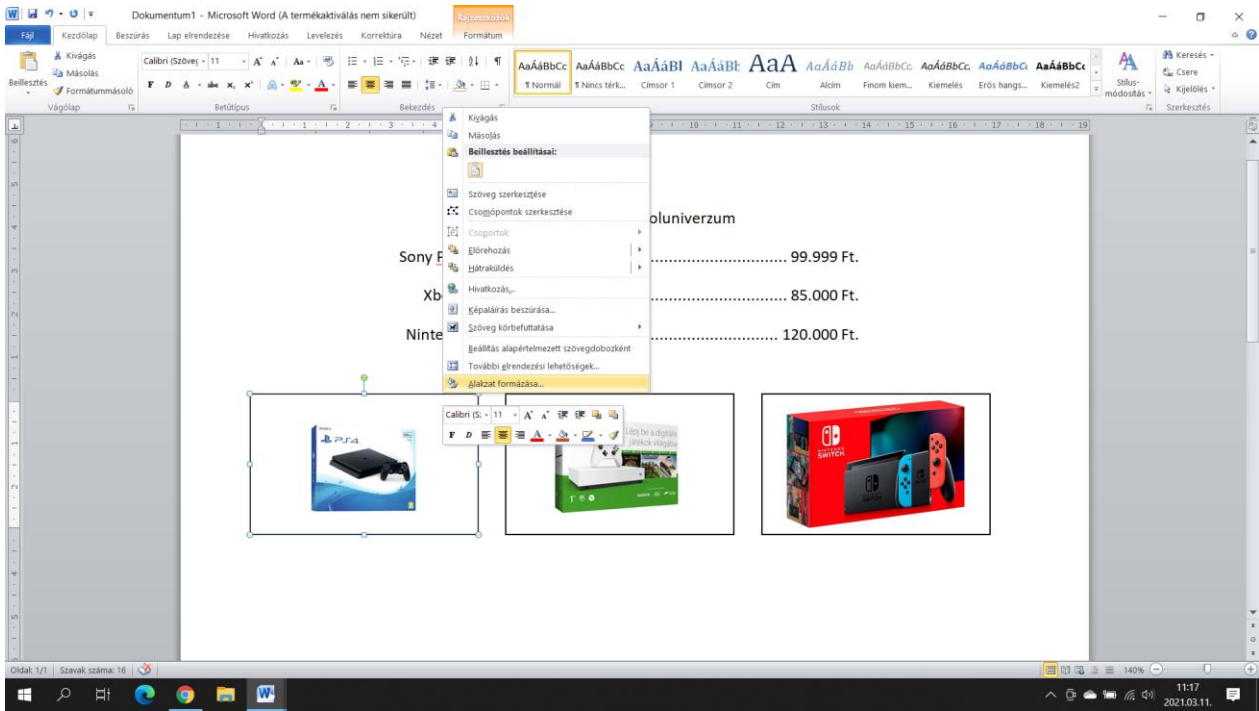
Dokumentum1 - Microsoft Word (A termékaktiválás nem sikerült)
Rajzeszközök
Fájl Kezdőlap Beszúrás Lap elrendezése Hivatkozás Levelezés Korrektúra Nézet Formátum

Kivágás
Másolás
Beillesztés
Formátummásoló
Vágólap
Calibri (Szöveg - 11
Betűtípus
Bekezdés
AaÁáBbCc ¶ Normál
AaÁáBbCc ¶ Nincs térk...
AaÁáBł Címsor 1
AaÁáBł Címsor 2
AaA Cím
AaÁáBb Alcím
AaÁáBbCc Finom kiem...
AaÁáBbCc Kiemelés
AaÁáBbCc Erős hangs...
AaÁáBbCc Kiemelés2
Stílusok
Stílus-módosítás
Keresés
Csere
Kijelölés
Szerkesztés

Kivágás
Másolás
Beillesztés beállításai:
Szöveg szerkesztése
Csomópontok szerkesztése
Csoportok
Előrehozás
Hátraküldés
Hivatkozás...
Képaláírás beszúrása...
Szöveg körbefuttatása
Beállítás alapértelmezett szövegdobozként
További elrendezési lehetőségek...
Alakzat formázása...

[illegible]oluniverzum

Sony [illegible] ................................ 99.999 Ft.

Xb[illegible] ................................ 85.000 Ft.

Ninte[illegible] ................................ 120.000 Ft.

Calibri (S - 11
PS4
Lépj be a digitális játékok világába
SWITCH

Oldal: 1/1 Szavak száma: 16
140%
11:17
2021.03.11.